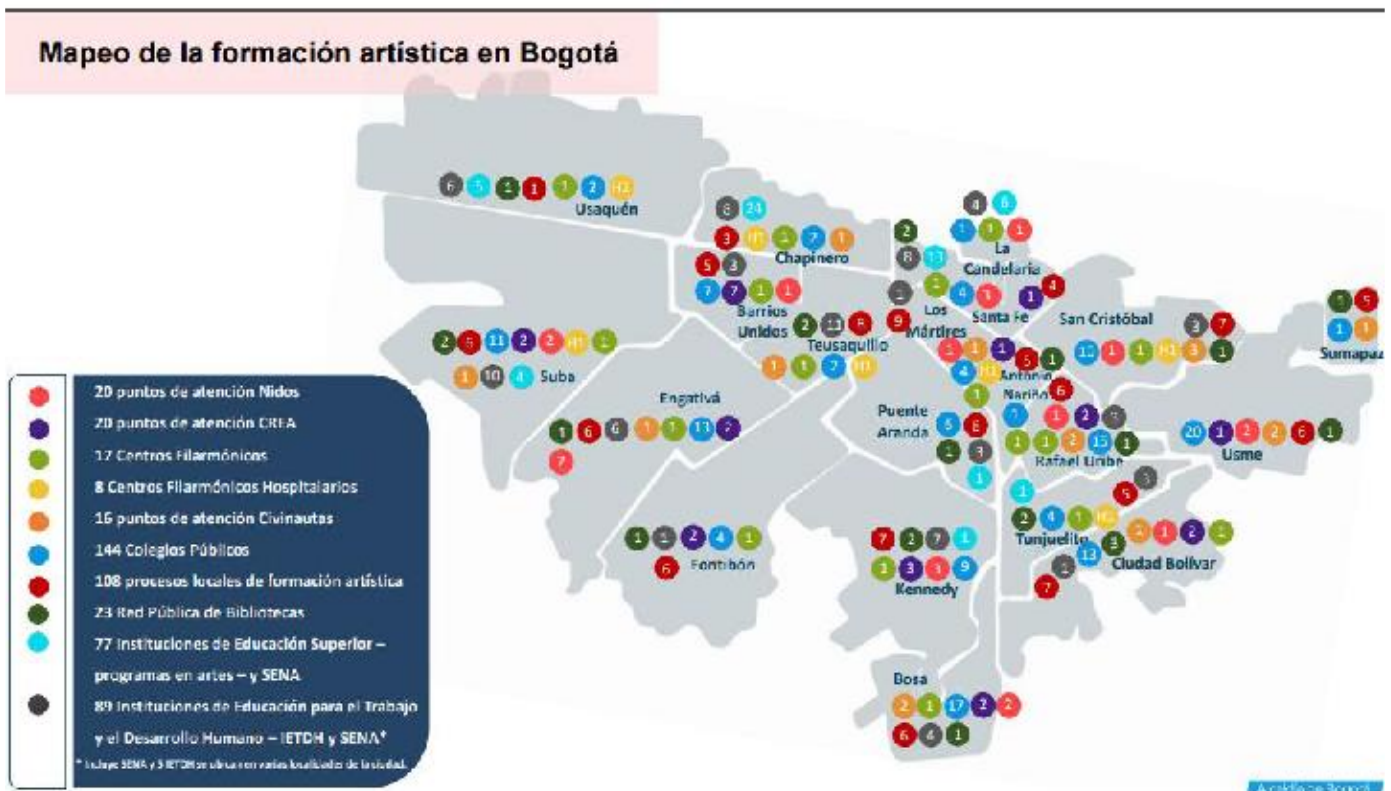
Mapeo de la formación artística en Bogotá

Usaquén
Chapinero
La Candelaria
Barrios Unidos
Teusaquillo
Los Mártires
Santa Fe
San Cristóbal
Sumapaz
Suba
Engativá
Antonio Nariño
Puente Aranda
Rafael Uribe
Usme
Tunjuelito
Ciudad Bolívar
Fontibón
Kennedy
Bosa

20 puntos de atención Nidos
20 puntos de atención CREA
17 Centros Filarmónicos
8 Centros Filarmónicos Hospitalarios
16 puntos de atención Civinautas
144 Colegios Públicos
108 procesos locales de formación artística
23 Red Pública de Bibliotecas
77 Instituciones de Educación Superior – programas en artes – y SENA
89 Instituciones de Educación para el Trabajo y el Desarrollo Humano – IETDH y SENA*
* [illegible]

Alcaldía de Bogotá